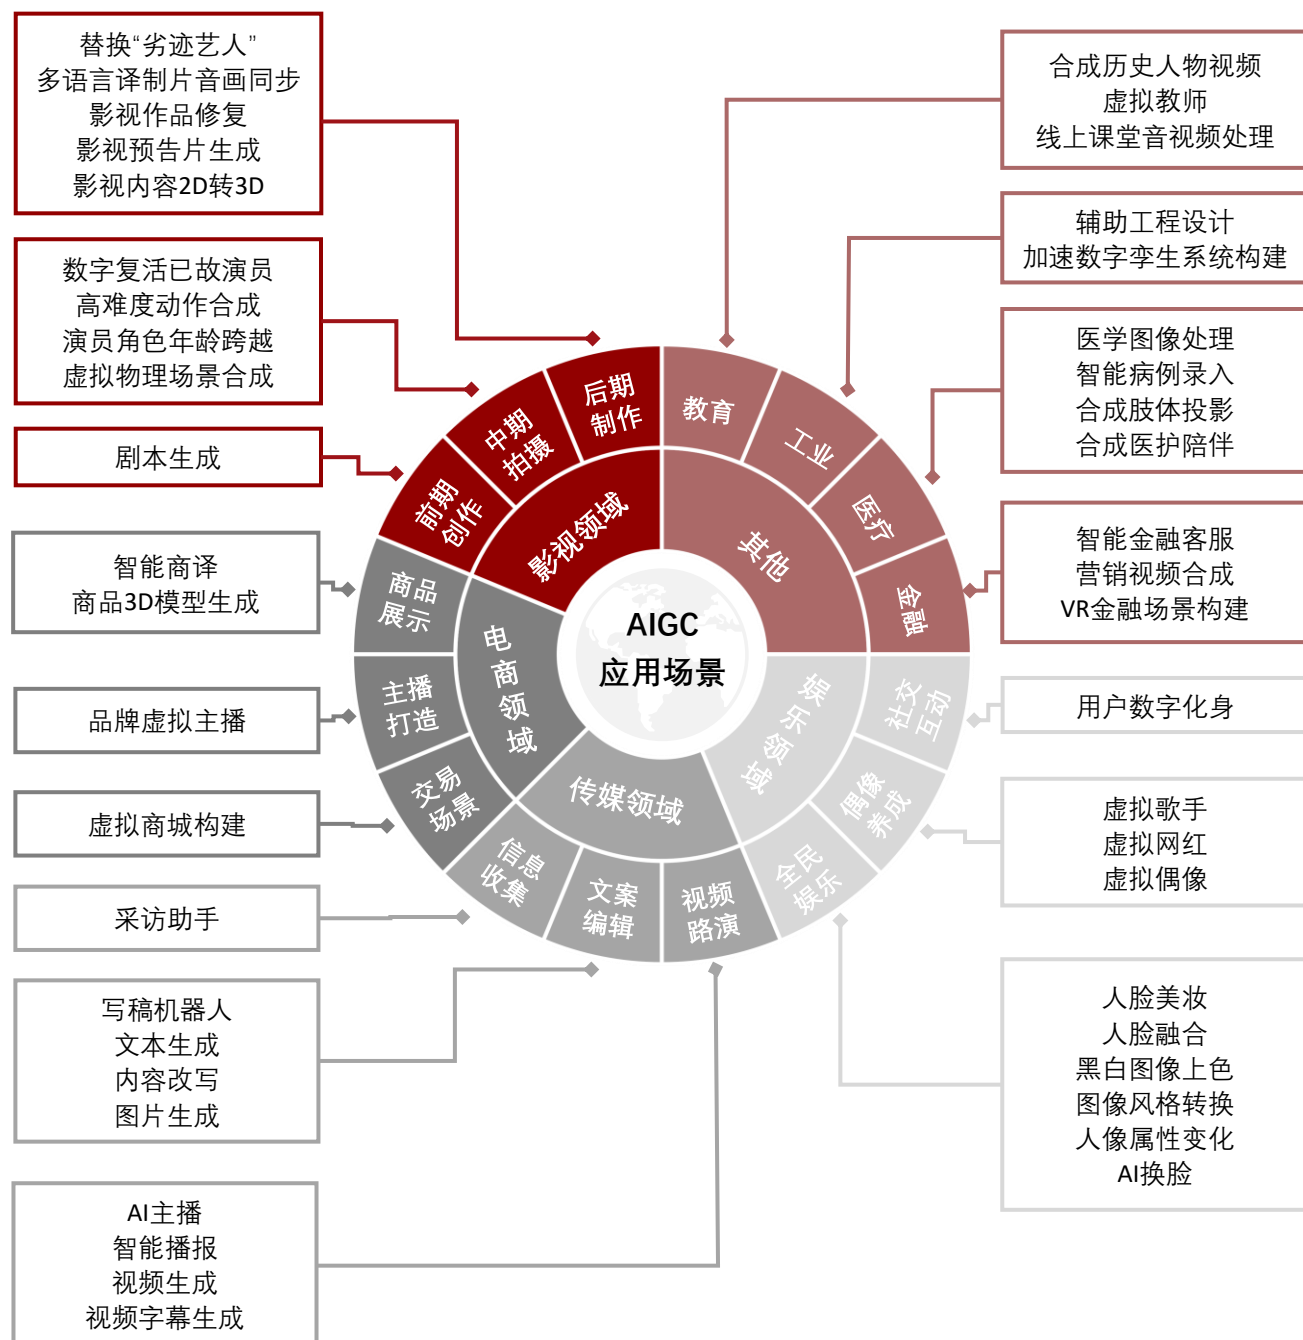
替换“劣迹艺人”
多语言译制片音画同步
影视作品修复
影视预告片生成
影视内容2D转3D

数字复活已故演员
高难度动作合成
演员角色年龄跨越
虚拟物理场景合成

剧本生成

智能商译
商品3D模型生成

品牌虚拟主播

虚拟商城构建

采访助手

写稿机器人
文本生成
内容改写
图片生成

AI主播
智能播报
视频生成
视频字幕生成

合成历史人物视频
虚拟教师
线上课堂音视频处理

辅助工程设计
加速数字孪生系统构建

医学图像处理
智能病例录入
合成肢体投影
合成医护陪伴

智能金融客服
营销视频合成
VR金融场景构建

用户数字化身

虚拟歌手
虚拟网红
虚拟偶像

人脸美妆
人脸融合
黑白图像上色
图像风格转换
人像属性变化
AI换脸

AIGC
应用场景

影视领域
前期创作
中期拍摄
后期制作

其他
教育
工业
医疗
金融

电商领域
商品展示
主播打造
交易场景

传媒领域
信息收集
文案编辑
视频路演

娱乐领域
社交互动
偶像养成
全民娱乐